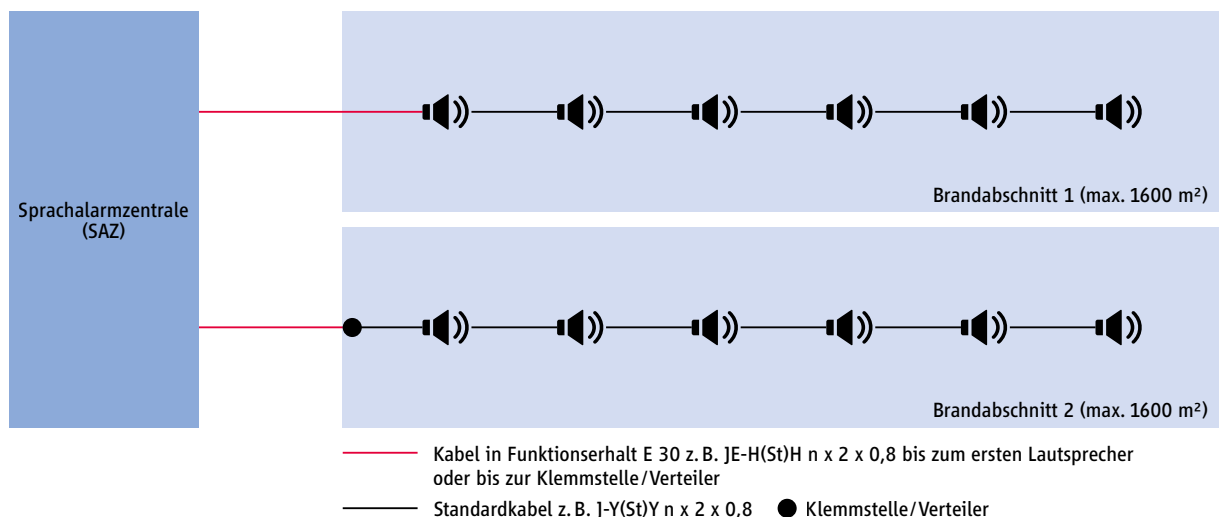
Sprachalarmzentrale (SAZ)

Brandabschnitt 1 (max. 1600 m²)

Brandabschnitt 2 (max. 1600 m²)

Kabel in Funktionserhalt E 30 z. B. JE-H(St)H n x 2 x 0,8 bis zum ersten Lautsprecher oder bis zur Klemmstelle/Verteiler

Standardkabel z. B. J-Y(St)Y n x 2 x 0,8

Klemmstelle/Verteiler